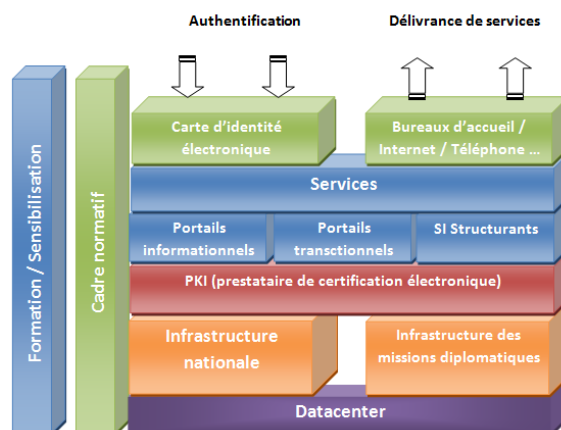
Authentification

Délivrance de services

Formation / Sensibilisation

Cadre normatif

Carte d'identité électronique

Bureaux d'accueil / Internet / Téléphone ...

Services

Portails informationnels

Portails transctionnels

SI Structurants

PKI (prestataire de certification électronique)

Infrastructure nationale

Infrastructure des missions diplomatiques

Datacenter